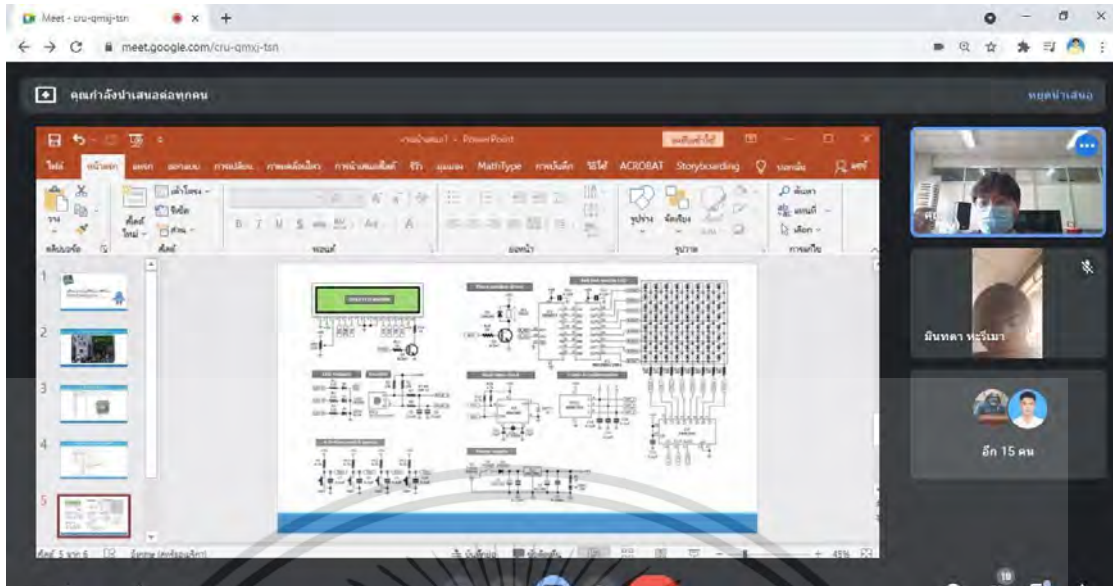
Meet - cru-qmxj-tsn
meet.google.com/cru-qmxj-tsn

คุณกำลังนำเสนอต่อทุกคน
หยุดนำเสนอ

งานนำเสนอ1 - PowerPoint
ไฟล์ หน้าแรก แทรก ออกแบบ การเปลี่ยน ภาพเคลื่อนไหว การนำเสนอสไลด์ รีวิว มุมมอง MathType การบันทึก วิธีใช้ ACROBAT Storyboarding บอกฉัน แชร์
วาง คลิปบอร์ด สไลด์ใหม่ สไลด์ ฟอนต์ ย่อหน้า รูปร่าง จัดเรียง รูปวาด ค้นหา แทนที่ เลือก การแก้ไข

1
2
3
4
5

สไลด์ 5 จาก 6 ไทย (ประเทศไทย) บันทึกย่อ ข้อคิดเห็น 45%

มินทดา หะริเมา
อีก 15 คน